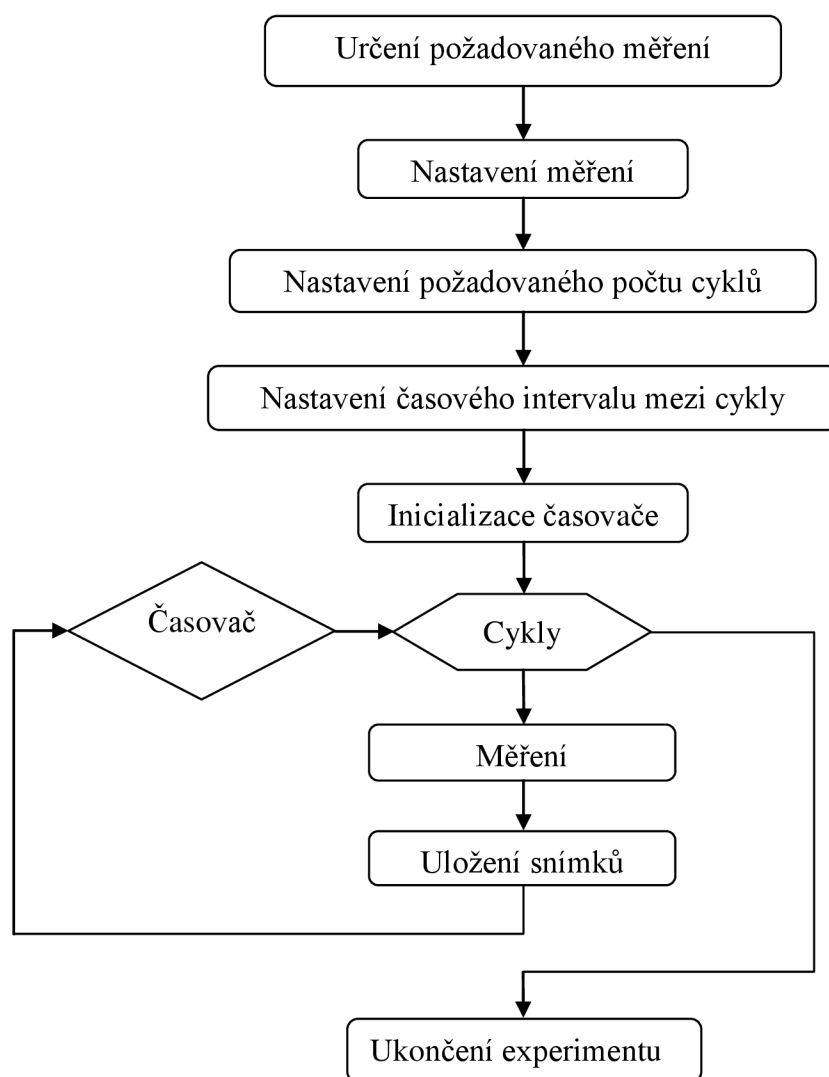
Určení požadovaného měření

Nastavení měření

Nastavení požadovaného počtu cyklů

Nastavení časového intervalu mezi cykly

Inicializace časovače

Časovač

Cykly

Měření

Uložení snímků

Ukončení experimentu